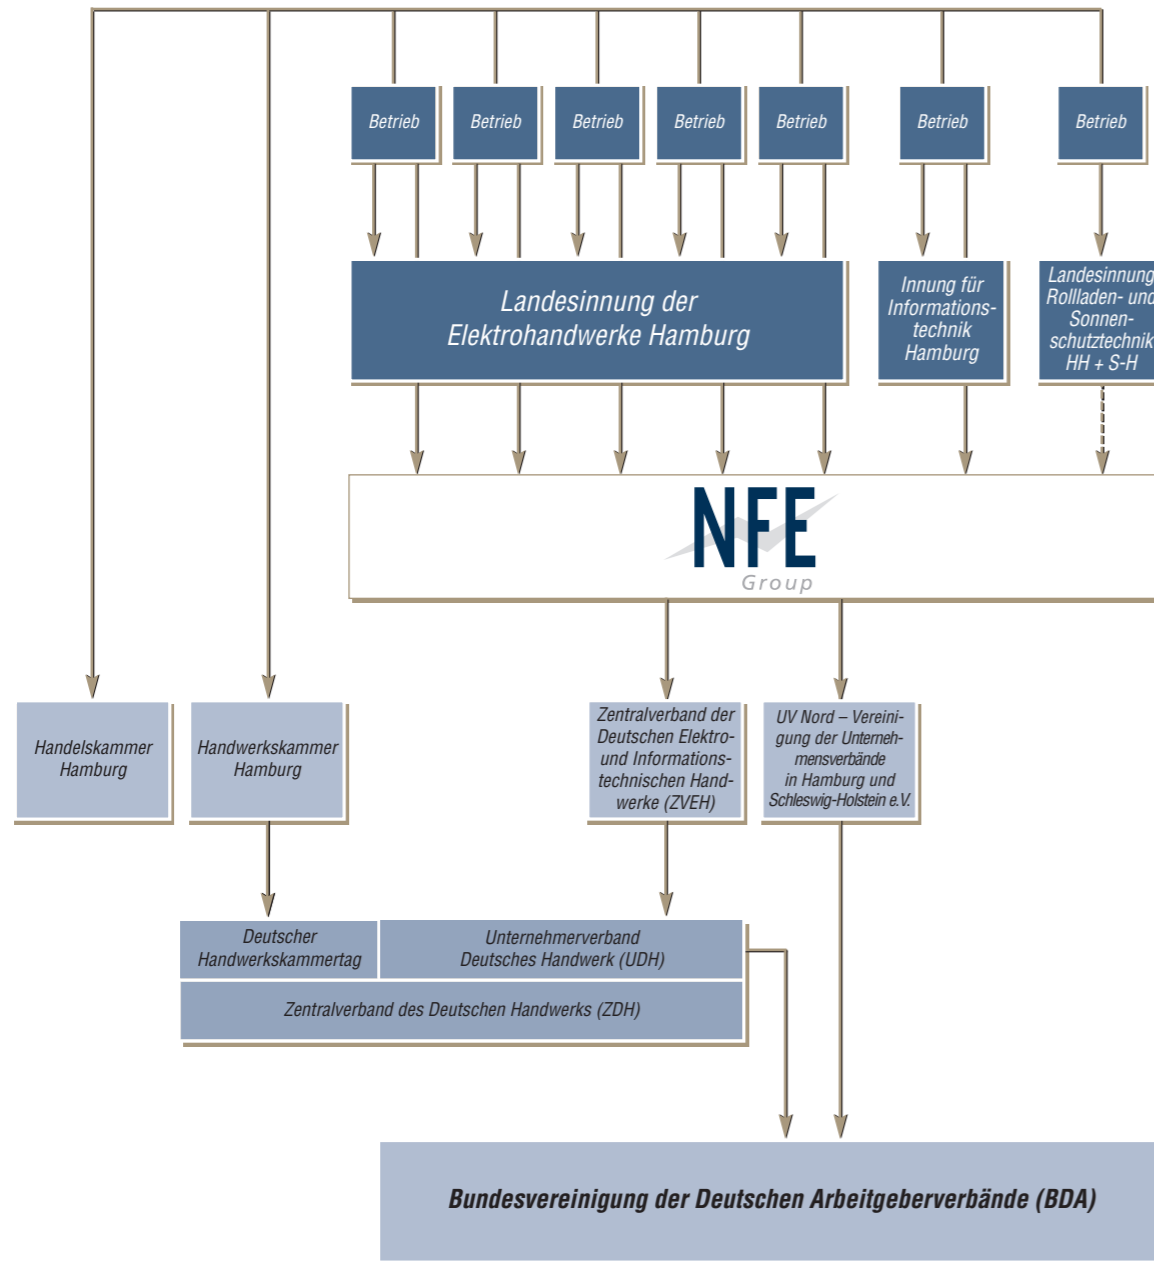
Betrieb

Betrieb

Betrieb

Betrieb

Betrieb

Betrieb

Betrieb

Landesinnung der Elektrohandwerke Hamburg

Innung für Informationstechnik Hamburg

Landesinnung Rollladen- und Sonnenschutztechnik HH + S-H

NFE Group

Handelskammer Hamburg

Handwerkskammer Hamburg

Zentralverband der Deutschen Elektro- und Informationstechnischen Handwerke (ZVEH)

UV Nord – Vereinigung der Unternehmensverbände in Hamburg und Schleswig-Holstein e.V.

Deutscher Handwerkskammertag

Unternehmerverband Deutsches Handwerk (UDH)

Zentralverband des Deutschen Handwerks (ZDH)

Bundesvereinigung der Deutschen Arbeitgeberverbände (BDA)